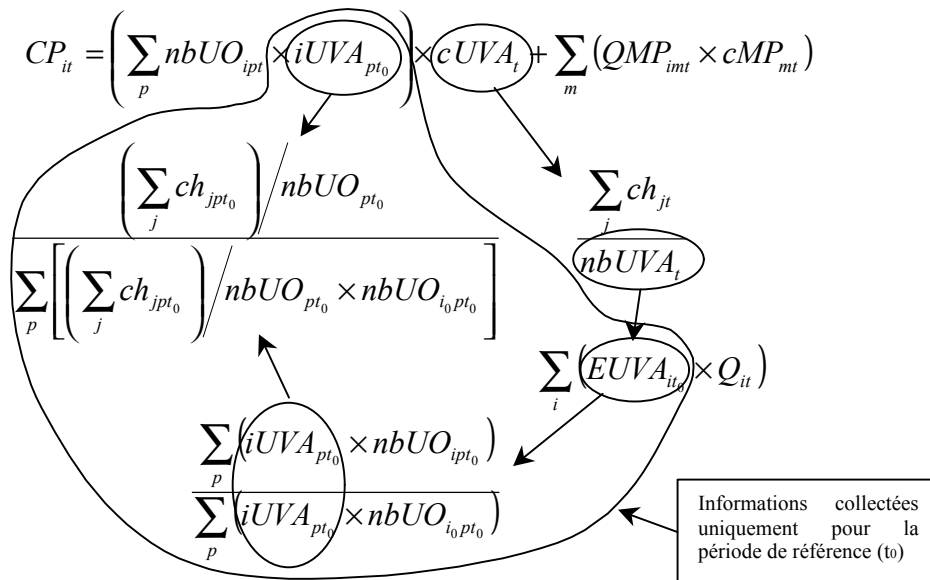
$CP_{it} = \left( \sum_{p} nbUO_{ipt} \times iUVA_{pt_0} \right) \times cUVA_t + \sum_{m} \left( QMP_{imt} \times cMP_{mt} \right)$

$\frac{\left( \sum_{j} ch_{jpt_0} \right) / nbUO_{pt_0}}{\sum_{p} \left[ \left( \sum_{j} ch_{jpt_0} \right) / nbUO_{pt_0} \times nbUO_{i_0 pt_0} \right]}$

$\frac{\sum_{j} ch_{jt}}{nbUVA_t}$

$\sum_{i} \left( EUVA_{it_0} \times Q_{it} \right)$

$\frac{\sum_{p} \left( iUVA_{pt_0} \times nbUO_{ipt_0} \right)}{\sum_{p} \left( iUVA_{pt_0} \times nbUO_{i_0 pt_0} \right)}$

Informations collectées uniquement pour la période de référence (t0)